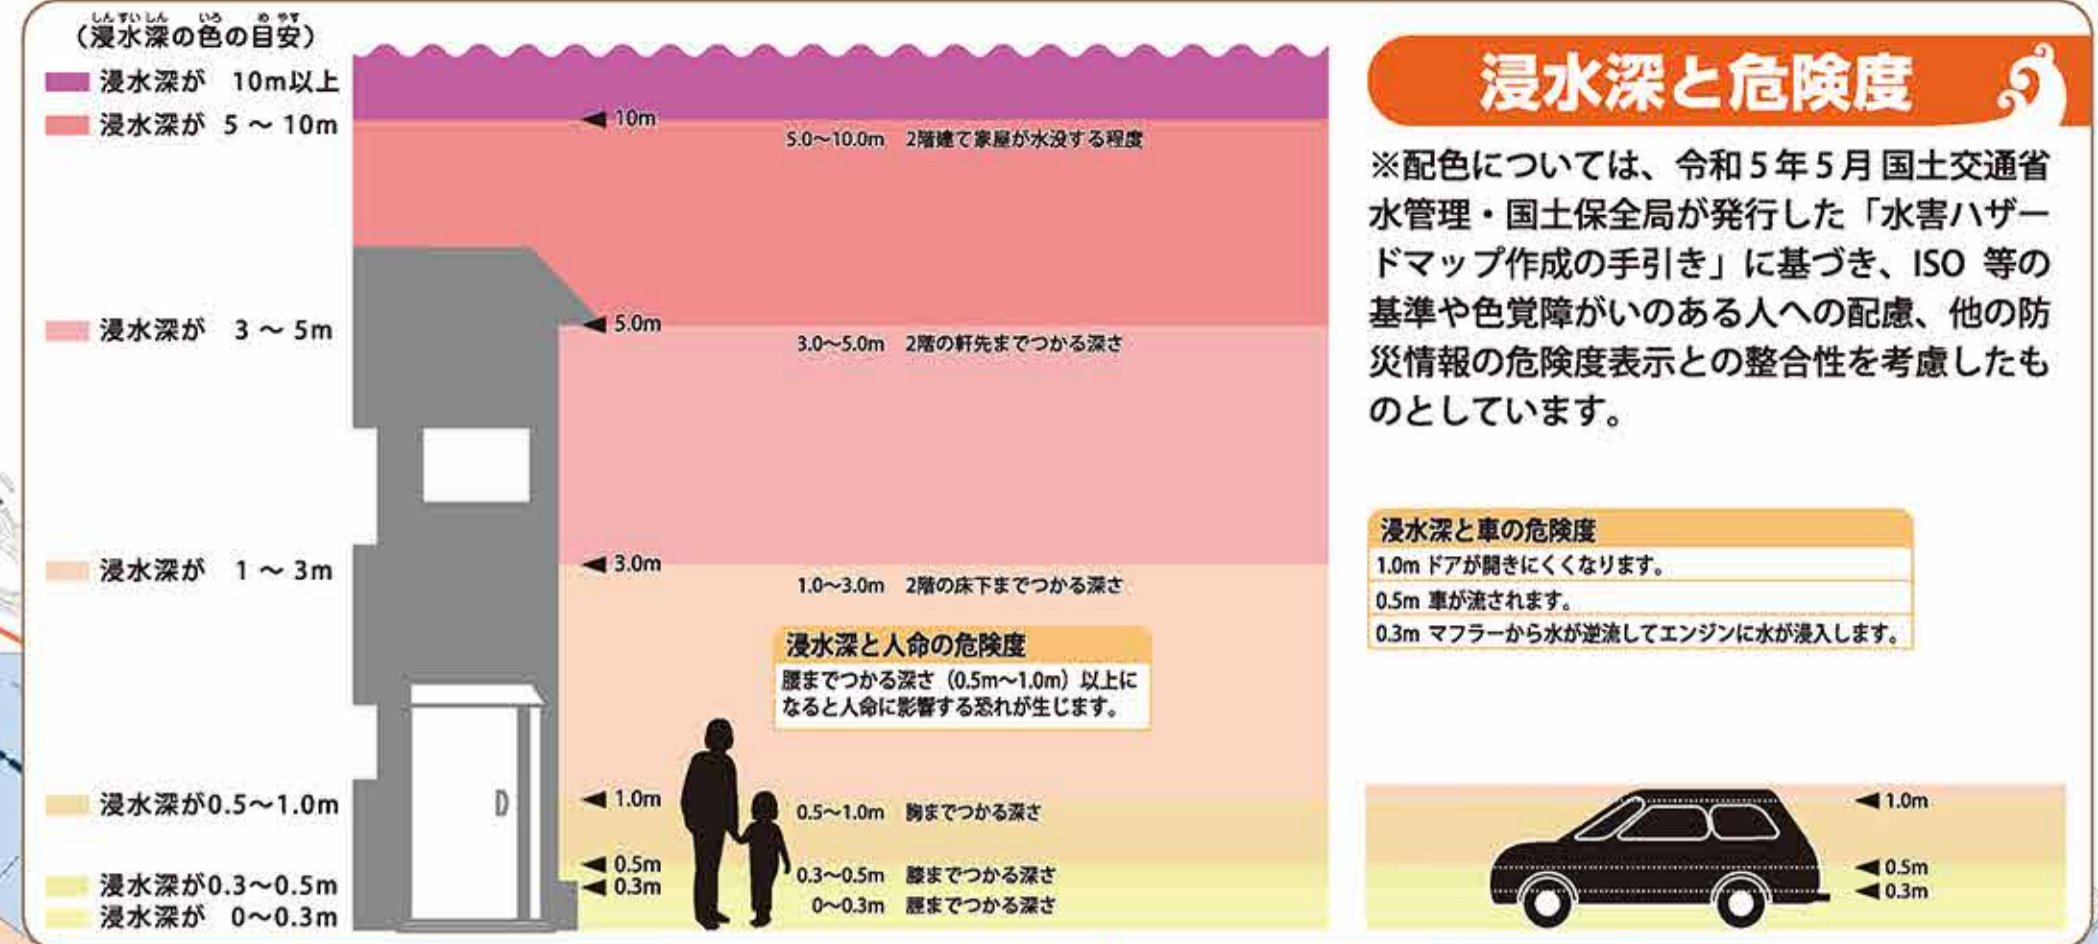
しんすいしん　いろ　めやす
（浸水深の色の目安）

浸水深が　10m以上
浸水深が　5 ～ 10m
浸水深が　3 ～ 5m
浸水深が　1 ～ 3m
浸水深が0.5～1.0m
浸水深が0.3～0.5m
浸水深が　0～0.3m

10m
5.0～10.0m　2階建て家屋が水没する程度
5.0m
3.0～5.0m　2階の軒先までつかる深さ
3.0m
1.0～3.0m　2階の床下までつかる深さ

浸水深と人命の危険度
腰までつかる深さ（0.5m～1.0m）以上になると人命に影響する恐れが生じます。

1.0m
0.5～1.0m　胸までつかる深さ
0.5m
0.3m
0.3～0.5m　膝までつかる深さ
0～0.3m　腰までつかる深さ

D

浸水深と危険度

※配色については、令和5年5月 国土交通省水管理・国土保全局が発行した「水害ハザードマップ作成の手引き」に基づき、ISO 等の基準や色覚障がいのある人への配慮、他の防災情報の危険度表示との整合性を考慮したものとしています。

浸水深と車の危険度
1.0m ドアが開きにくくなります。
0.5m 車が流されます。
0.3m マフラーから水が逆流してエンジンに水が浸入します。

1.0m
0.5m
0.3m